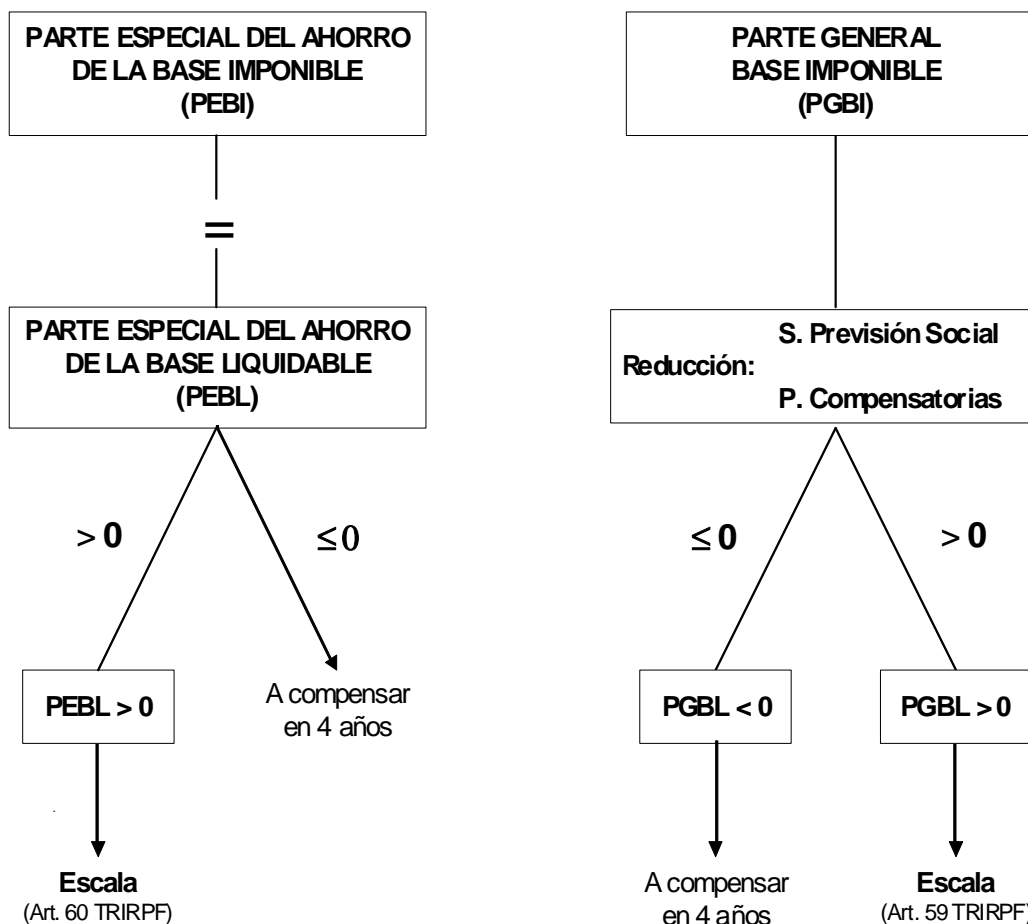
PARTE ESPECIAL DEL AHORRO DE LA BASE IMPONIBLE (PEBI)

=

PARTE ESPECIAL DEL AHORRO DE LA BASE LIQUIDABLE (PEBL)

$> 0$

$\leq 0$

PEBL > 0

A compensar en 4 años

Escala
(Art. 60 TRIRPF)

PARTE GENERAL BASE IMPONIBLE (PGBI)

Reducción: S. Previsión Social
P. Compensatorias

$\leq 0$

$> 0$

PGBL < 0

PGBL > 0

A compensar en 4 años

Escala
(Art. 59 TRIRPF)